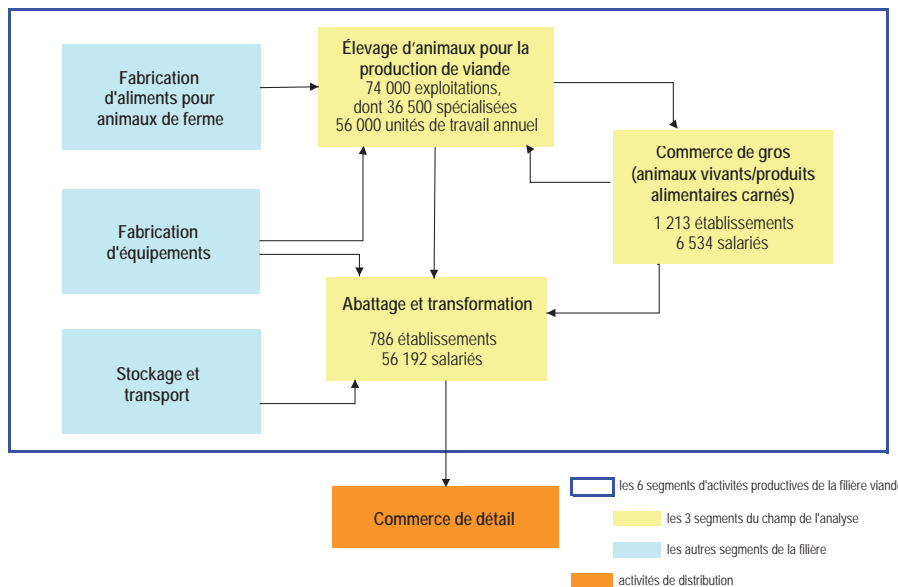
Fabrication d'aliments pour animaux de ferme

Élevage d'animaux pour la production de viande
74 000 exploitations, dont 36 500 spécialisées
56 000 unités de travail annuel

Commerce de gros (animaux vivants/produits alimentaires carnés)
1 213 établissements
6 534 salariés

Fabrication d'équipements

Abattage et transformation
786 établissements
56 192 salariés

Stockage et transport

Commerce de détail

les 6 segments d'activités productives de la filière viande

les 3 segments du champ de l'analyse

les autres segments de la filière

activités de distribution